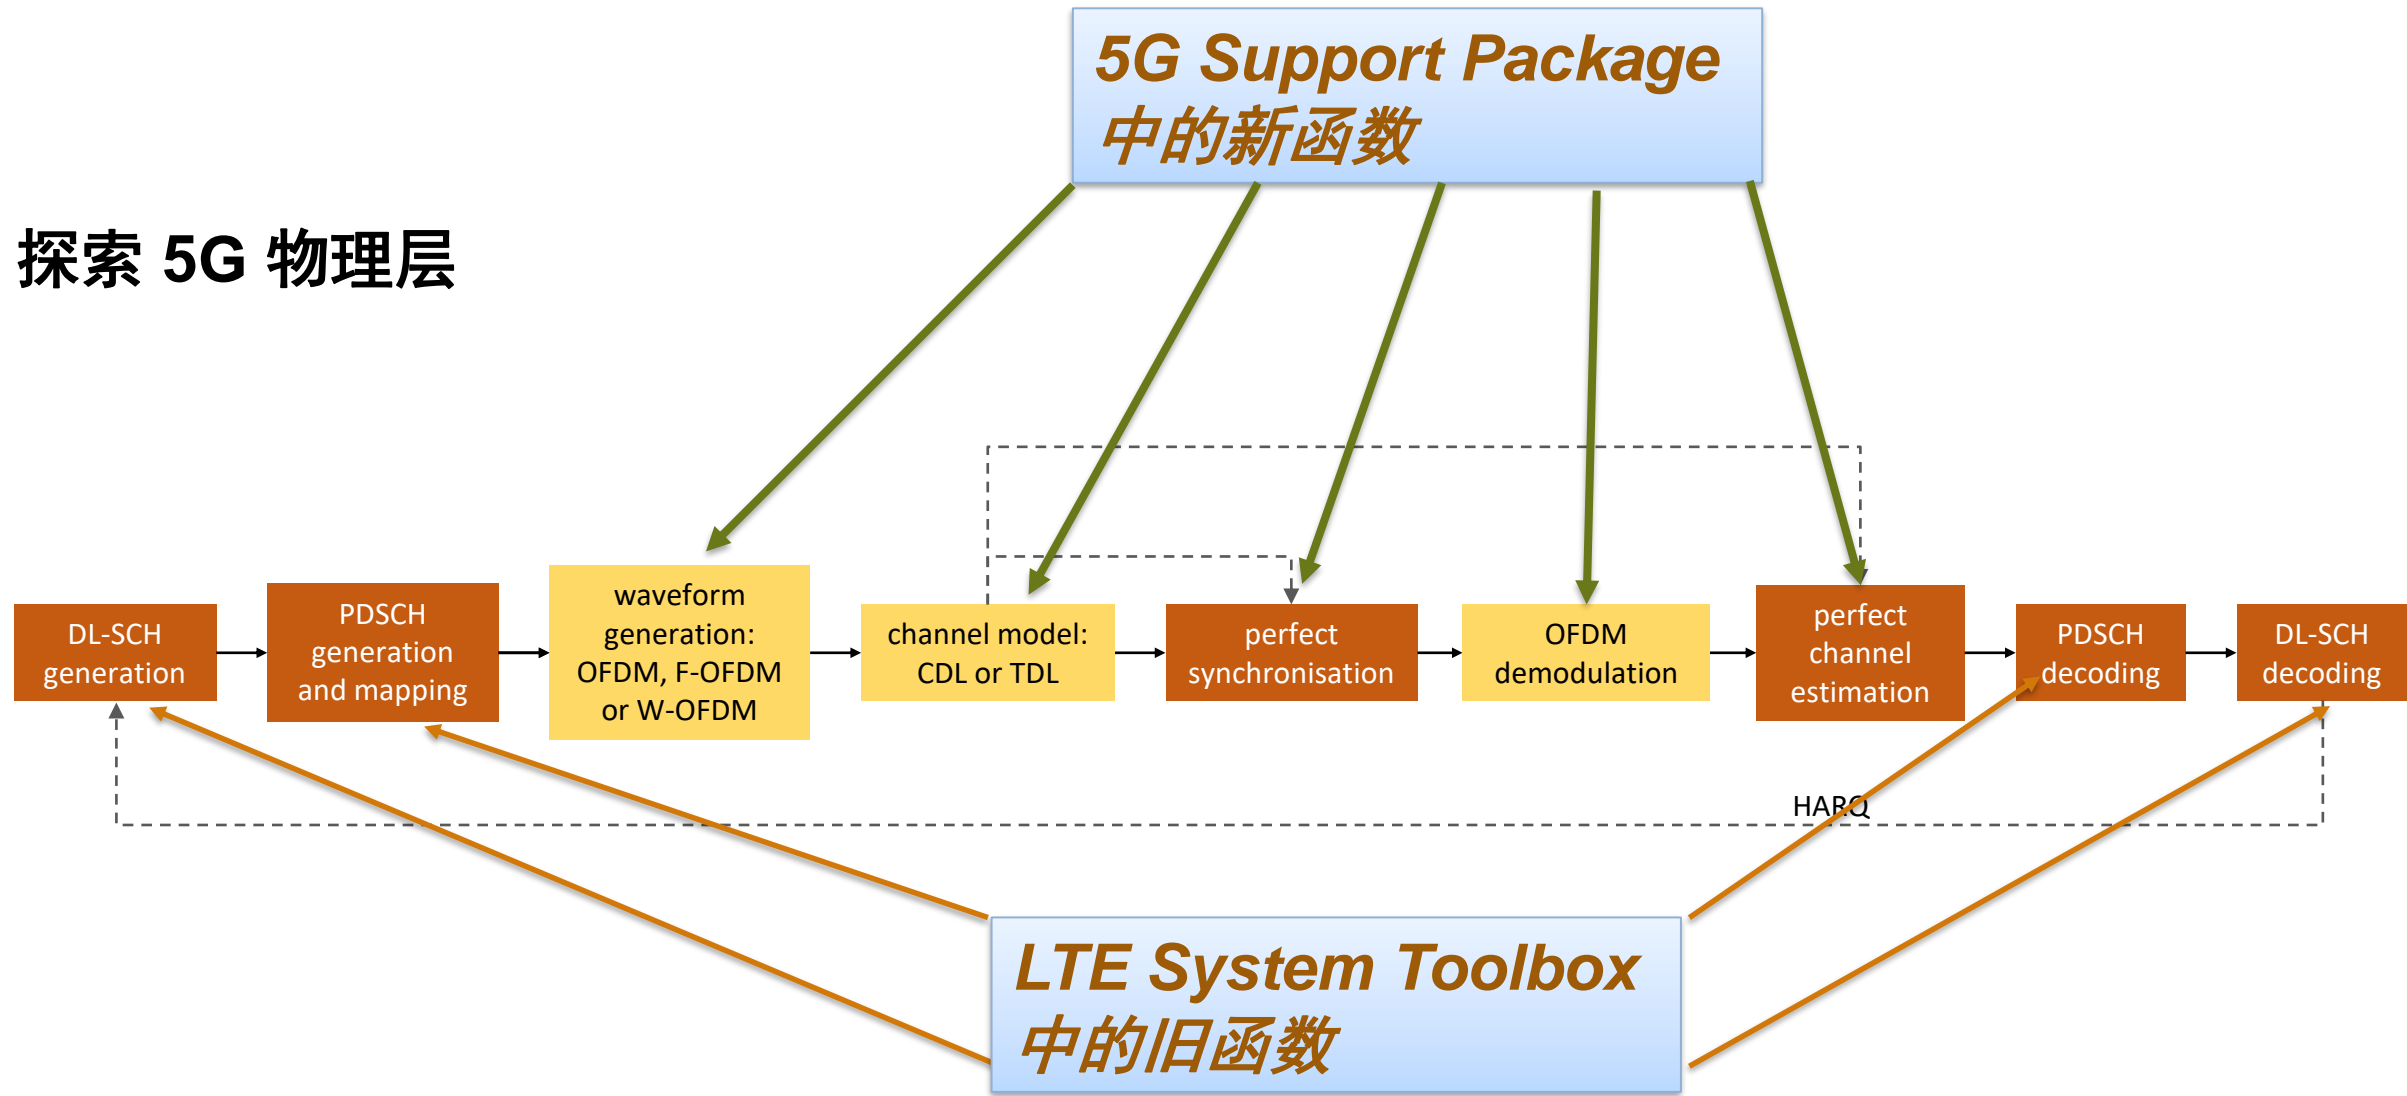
5G Support Package
中的新函数

探索 5G 物理层

DL-SCH generation

PDSCH generation and mapping

waveform generation: OFDM, F-OFDM or W-OFDM

channel model: CDL or TDL

perfect synchronisation

OFDM demodulation

perfect channel estimation

PDSCH decoding

DL-SCH decoding

HARQ

LTE System Toolbox
中的旧函数